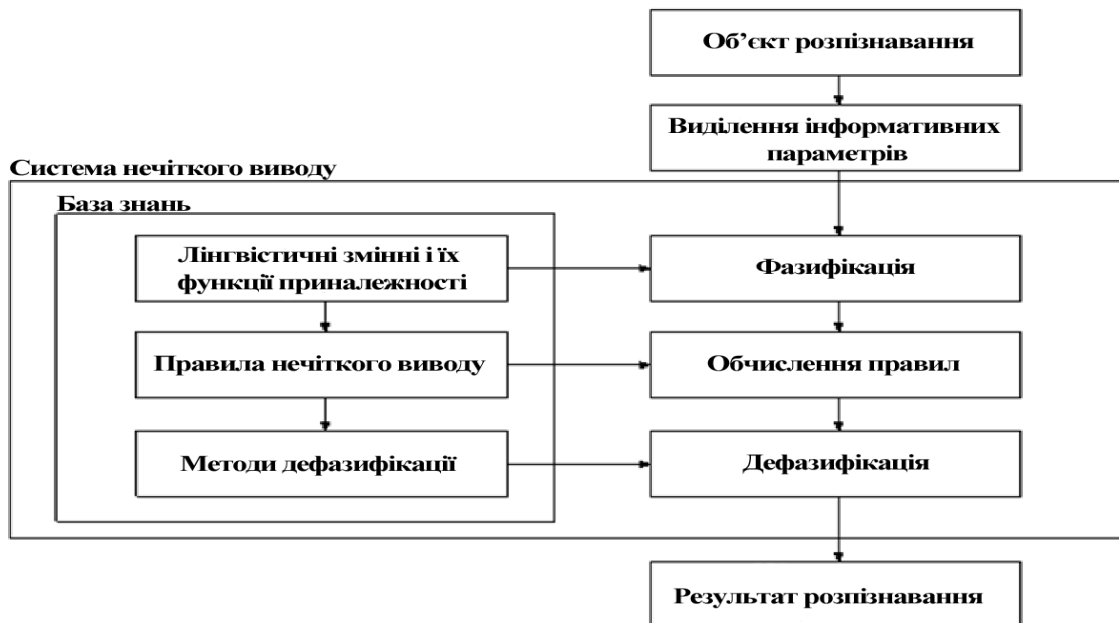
Об’єкт розпізнавання

Виділення інформативних параметрів

Система нечіткого виводу

База знань

Лінгвістичні змінні і їх функції приналежності

Фазифікація

Правила нечіткого виводу

Обчислення правил

Методи дефазифікації

Дефазифікація

Результат розпізнавання